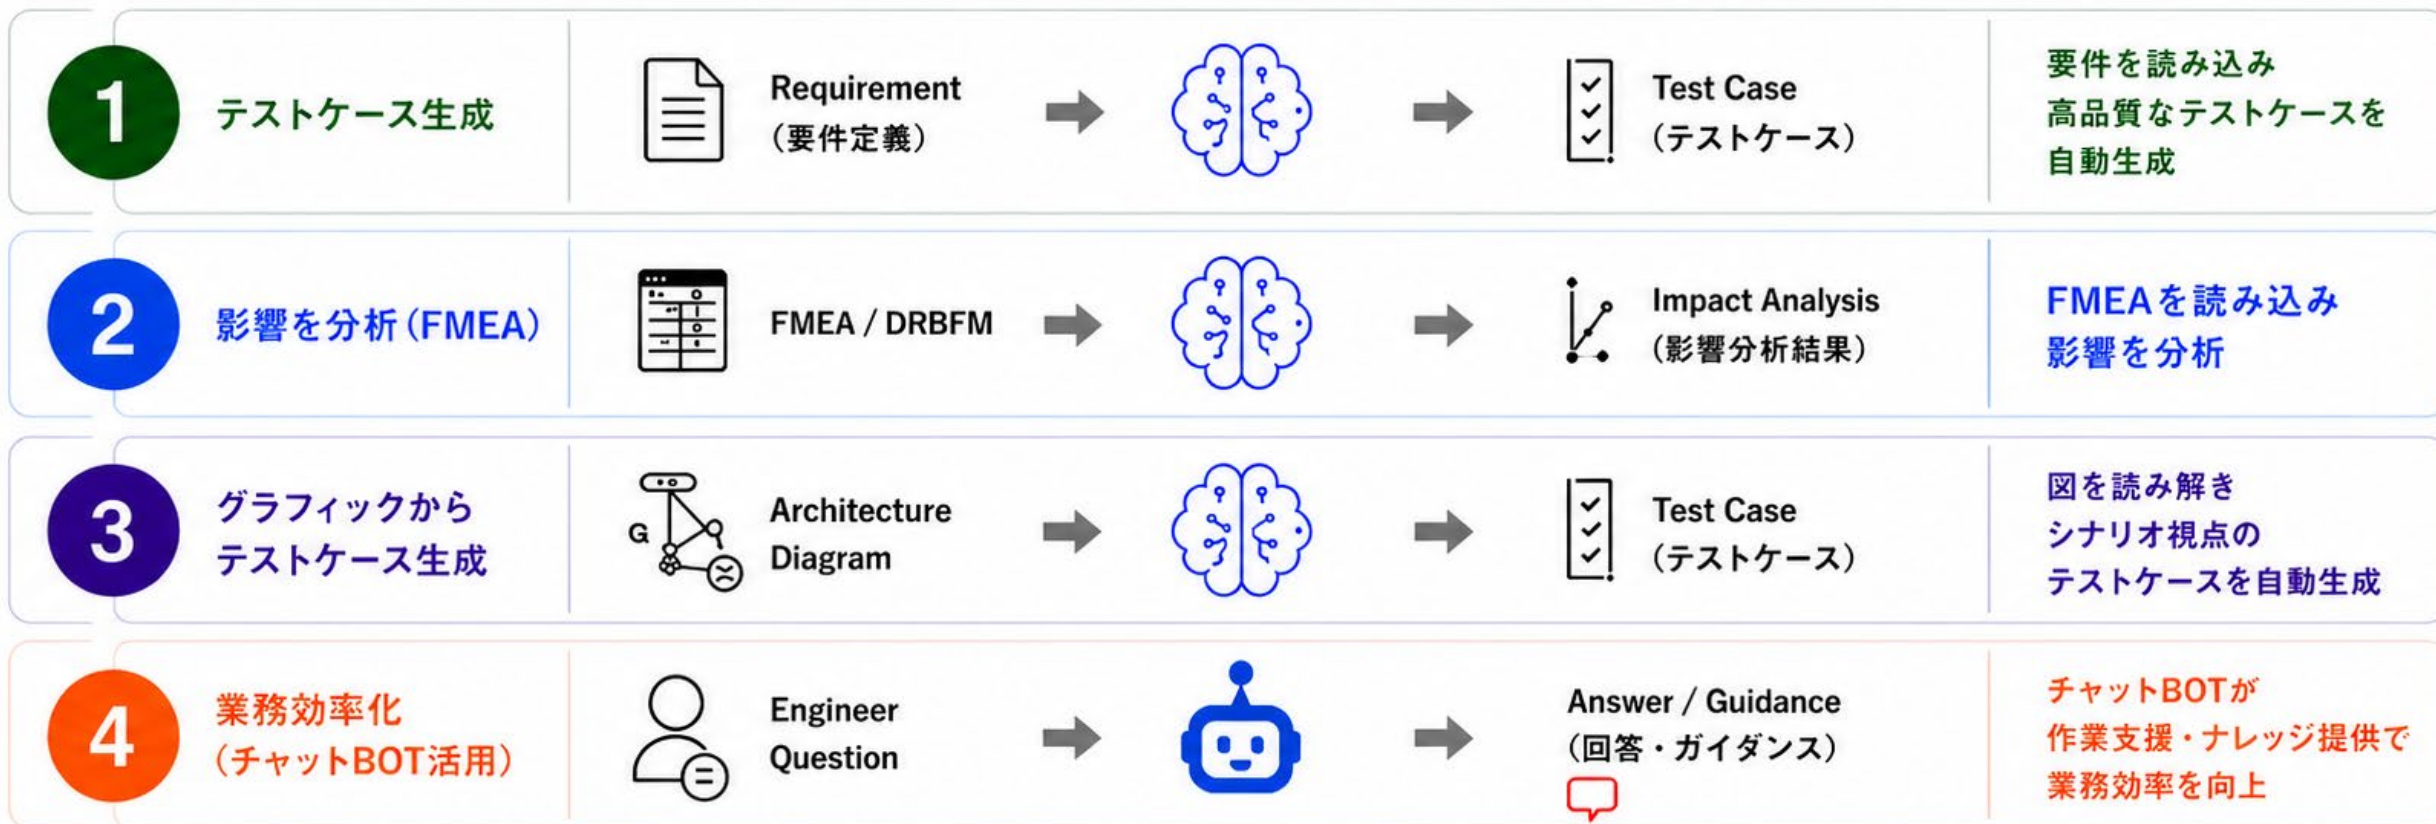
1 テストケース生成

Requirement
(要件定義)

Test Case
(テストケース)

要件を読み込み
高品質なテストケースを
自動生成

2 影響を分析(FMEA)

FMEA / DRBFM

Impact Analysis
(影響分析結果)

FMEAを読み込み
影響を分析

3 グラフィックから
テストケース生成

G

Architecture
Diagram

Test Case
(テストケース)

図を読み解き
シナリオ視点の
テストケースを自動生成

4 業務効率化
(チャットBOT活用)

Engineer
Question

Answer / Guidance
(回答・ガイダンス)

チャットBOTが
作業支援・ナレッジ提供で
業務効率を向上